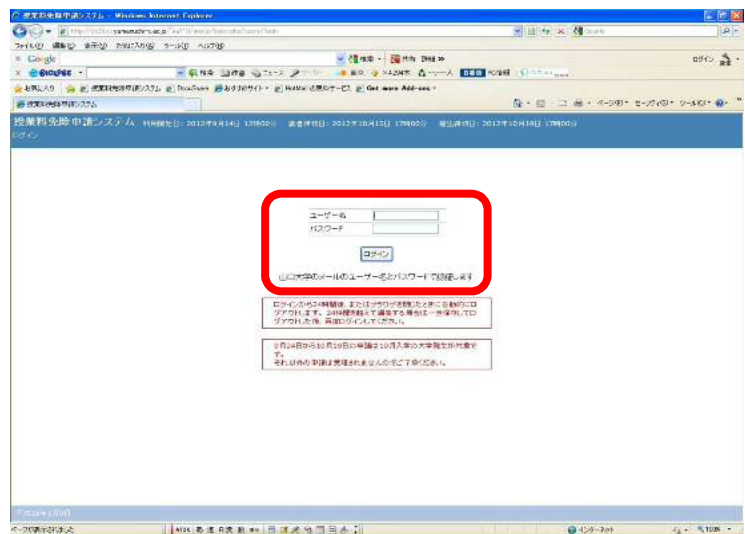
授業料免除申請システム - Windows Internet Explorer

http://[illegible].yamaguchi-u.ac.jp/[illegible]

ファイル(F) 編集(E) 表示(V) お気に入り(A) ツール(T) ヘルプ(H)

Google

お気に入り 授業料免除申請システム DropBox おすすめサイト Hotmail の無料サービス Get more Add-ons

授業料免除申請システム

ログイン

授業料免除申請システム 利用開始日：2012年9月14日 12時00分 書類締切日：2012年10月11日 17時00分 最終締切日：2012年10月19日 17時00分

ログイン

ユーザー名
パスワード

ログイン

山口大学のメールのユーザー名とパスワードで認証します

ログインから24時間後、またはブラウザを閉じたときに自動的にログアウトします。24時間を超えて編集する場合は一度保存してログアウトした後、再度ログインしてください。

9月24日から10月19日の申請は10月入学の大学院生が対象です。
それ以外の申請は受理されませんのでご了承ください。

ページが表示されました インターネット 100%